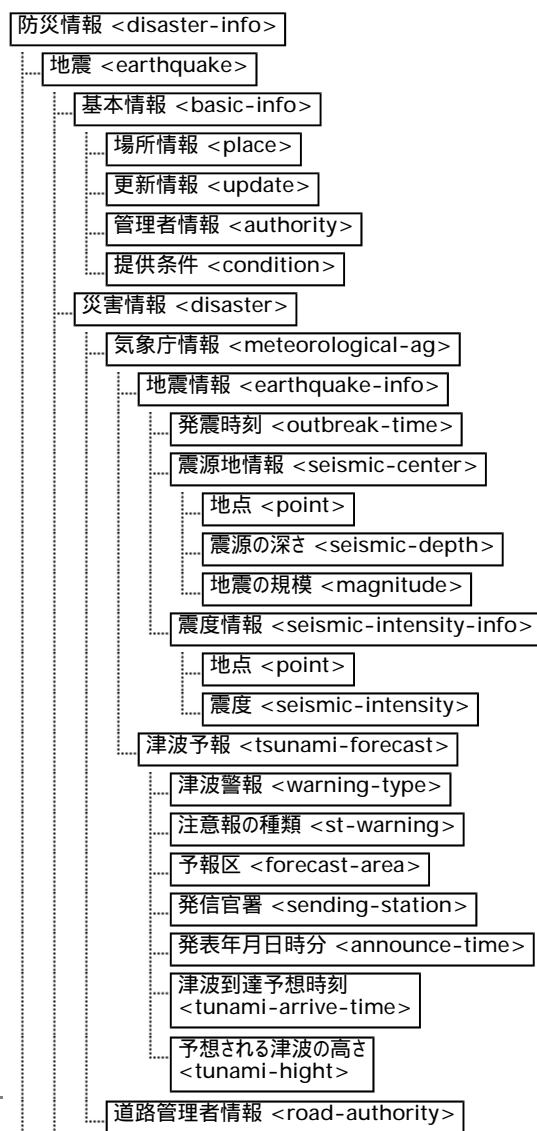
防災情報 <disaster-info>

地震 <earthquake>

基本情報 <basic-info>

場所情報 <place>

更新情報 <update>

管理者情報 <authority>

提供条件 <condition>

災害情報 <disaster>

気象庁情報 <meteorological-ag>

地震情報 <earthquake-info>

発震時刻 <outbreak-time>

震源地情報 <seismic-center>

地点 <point>

震源の深さ <seismic-depth>

地震の規模 <magnitude>

震度情報 <seismic-intensity-info>

地点 <point>

震度 <seismic-intensity>

津波予報 <tsunami-forecast>

津波警報 <warning-type>

注意報の種類 <st-warning>

予報区 <forecast-area>

発信官署 <sending-station>

発表年月日時分 <announce-time>

津波到達予想時刻 <tunami-arrive-time>

予想される津波の高さ <tunami-hight>

道路管理者情報 <road-authority>